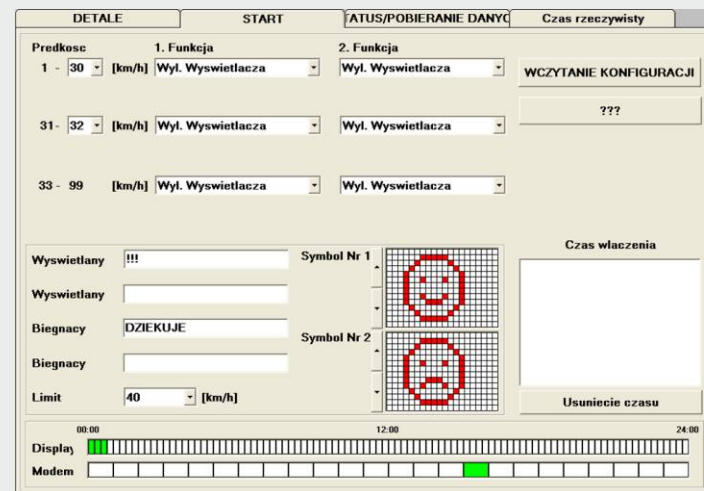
DETALE | START | TATUS/POBIERANIE DANYC | Czas rzeczywisty

Predkosc
1. Funkcja
2. Funkcja

1 - 30 [km/h] Wyl. Wyswietlacza | Wyl. Wyswietlacza
31 - 32 [km/h] Wyl. Wyswietlacza | Wyl. Wyswietlacza
33 - 99 [km/h] Wyl. Wyswietlacza | Wyl. Wyswietlacza

WCZYTANIE KONFIGURACJI

???

Wyswietlany !!!
Wyswietlany
Biegnacy DZIEKUJE
Biegnacy
Limit 40 [km/h]

Symbol Nr 1
Symbol Nr 2

Czas wlaczenia

Usuniecie czasu

00:00
12:00
24:00
Display
Modem